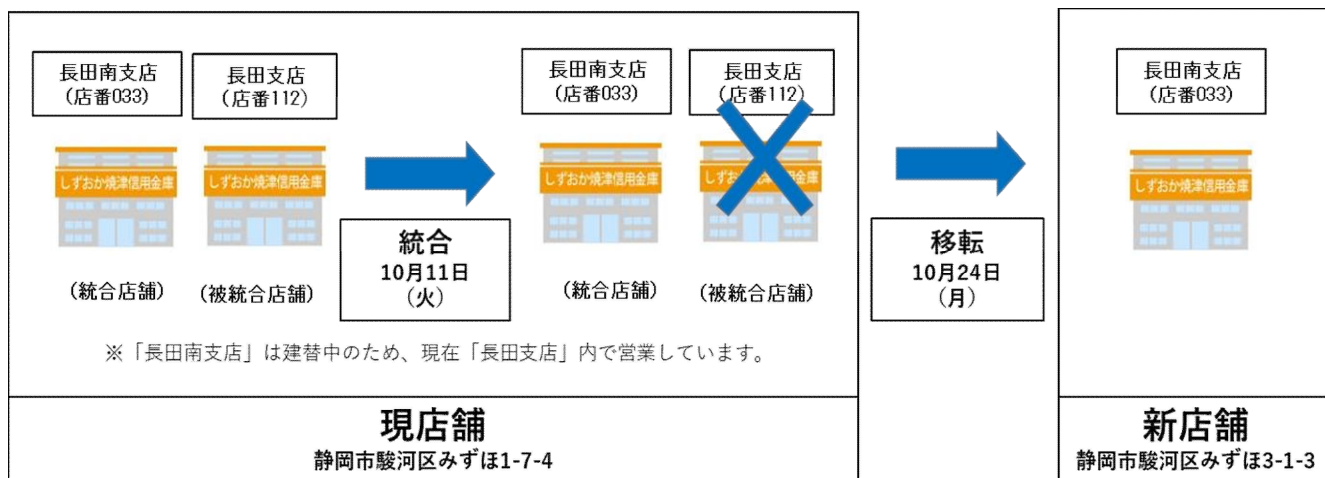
長田南支店
(店番033)

長田支店
(店番112)

しずおか焼津信用金庫

しずおか焼津信用金庫

(統合店舗)

(被統合店舗)

統合
10月11日
(火)

長田南支店
(店番033)

長田支店
(店番112)

しずおか焼津信用金庫

しずおか焼津信用金庫

(統合店舗)

(被統合店舗)

※「長田南支店」は建替中のため、現在「長田支店」内で営業しています。

現店舗
静岡市駿河区みずほ1-7-4

移転
10月24日
(月)

長田南支店
(店番033)

しずおか焼津信用金庫

新店舗
静岡市駿河区みずほ3-1-3